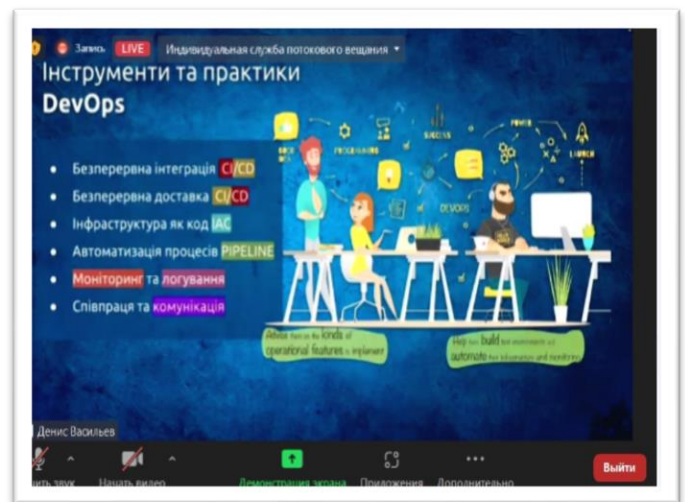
Запись LIVE Индивидуальная служба потокового вещания

Інструменти та практики
DevOps

Безперервна інтеграція CI/CD
Безперервна доставка CI/CD
Інфраструктура як код IAC
Автоматизація процесів PIPELINE
Моніторинг та логування
Співпраця та комунікація

SUCCESS
DEVOPS
POWER
LAUNCH

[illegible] kinds of operational features to implement

Help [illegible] build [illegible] automate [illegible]

Денис Васильев

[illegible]ить звук
Начать видео
Демонстрация экрана
Приложения
Дополнительно
Выйти